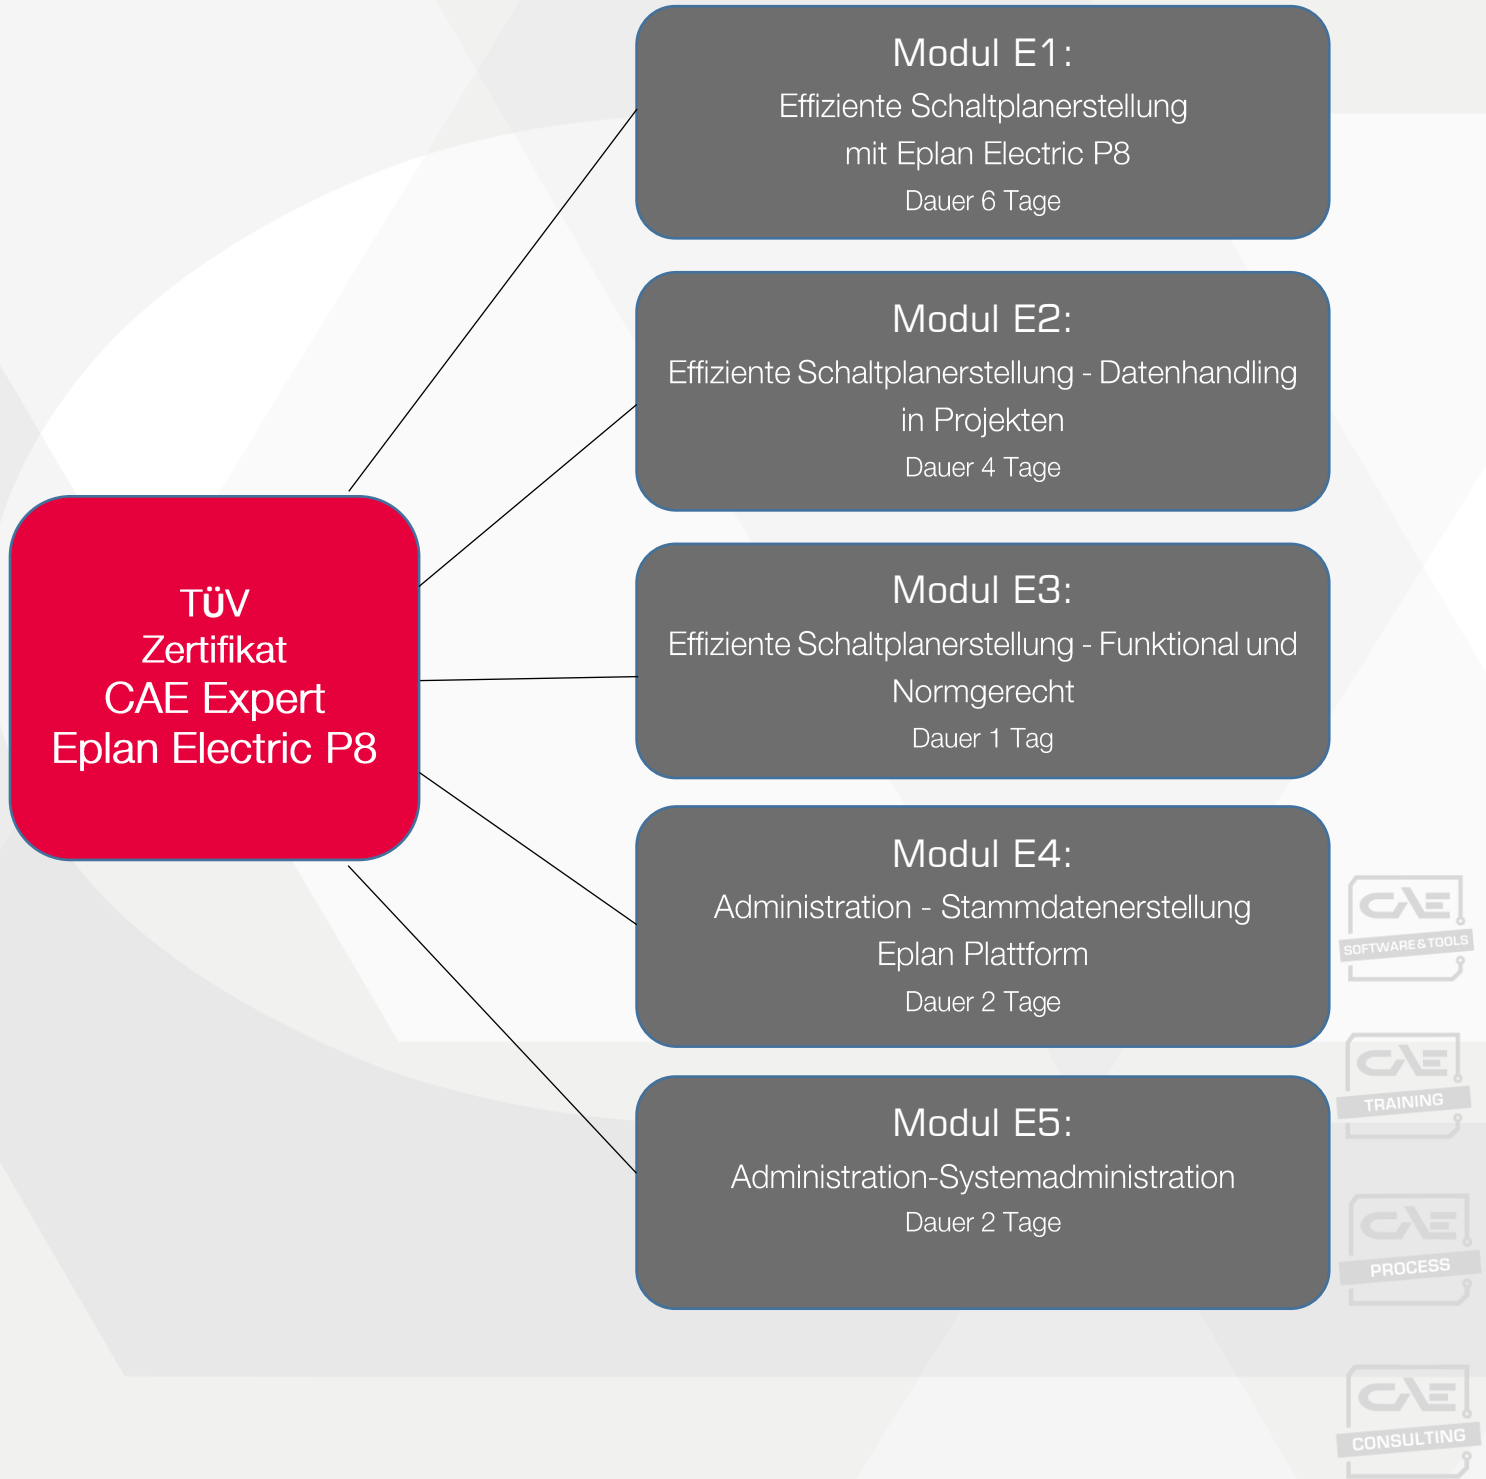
TÜV
Zertifikat
CAE Expert
Eplan Electric P8

Modul E1:
Effiziente Schaltplanerstellung mit Eplan Electric P8
Dauer 6 Tage

Modul E2:
Effiziente Schaltplanerstellung - Datenhandling in Projekten
Dauer 4 Tage

Modul E3:
Effiziente Schaltplanerstellung - Funktional und Normgerecht
Dauer 1 Tag

Modul E4:
Administration - Stammdatenerstellung Eplan Plattform
Dauer 2 Tage

Modul E5:
Administration-Systemadministration
Dauer 2 Tage

CAE SOFTWARE & TOOLS

CAE TRAINING

CAE PROCESS

CAE CONSULTING